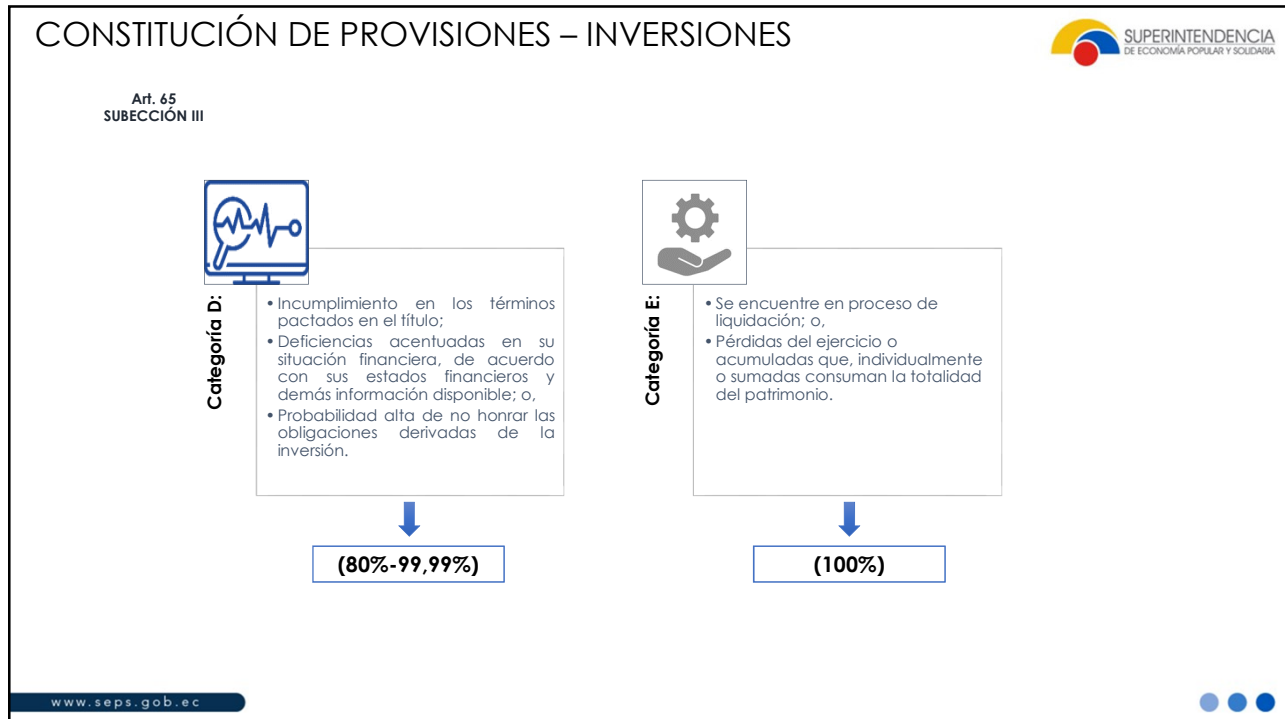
CONSTITUCIÓN DE PROVISIONES – INVERSIONES

SUPERINTENDENCIA
DE ECONOMÍA POPULAR Y SOLIDARIA

Art. 65
SUBECCIÓN III

Categoría D:

• Incumplimiento en los términos pactados en el título;
• Deficiencias acentuadas en su situación financiera, de acuerdo con sus estados financieros y demás información disponible; o,
• Probabilidad alta de no honrar las obligaciones derivadas de la inversión.

(80%-99,99%)

Categoría E:

• Se encuentre en proceso de liquidación; o,
• Pérdidas del ejercicio o acumuladas que, individualmente o sumadas consuman la totalidad del patrimonio.

(100%)

www.seps.gob.ec